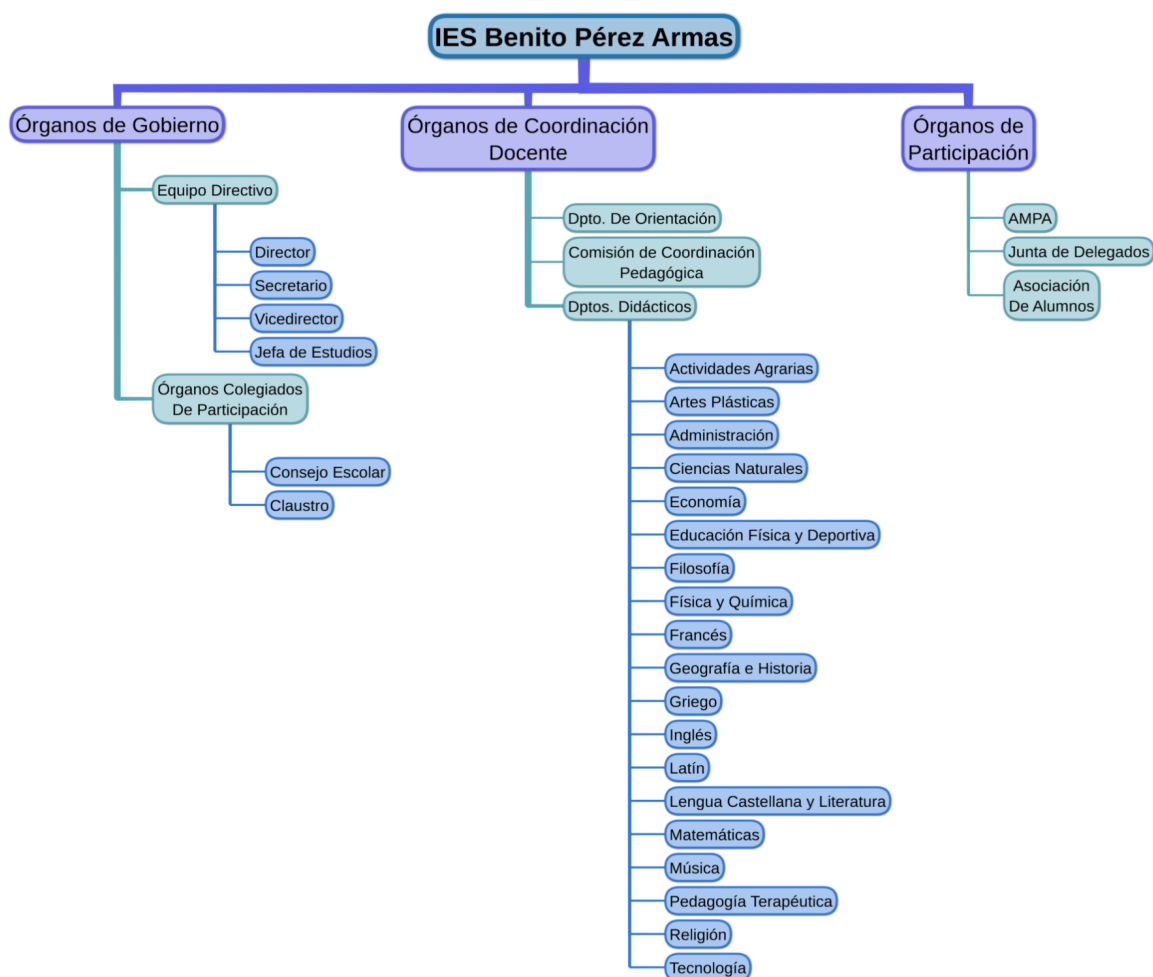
IES Benito Pérez Armas

Órganos de Gobierno

Equipo Directivo

Director

Secretario

Vicedirector

Jefa de Estudios

Órganos Colegiados De Participación

Consejo Escolar

Claustro

Órganos de Coordinación Docente

Dpto. De Orientación

Comisión de Coordinación Pedagógica

Dptos. Didácticos

Actividades Agrarias

Artes Plásticas

Administración

Ciencias Naturales

Economía

Educación Física y Deportiva

Filosofía

Física y Química

Francés

Geografía e Historia

Griego

Inglés

Latín

Lengua Castellana y Literatura

Matemáticas

Música

Pedagogía Terapéutica

Religión

Tecnología

Órganos de Participación

AMPA

Junta de Delegados

Asociación De Alumnos